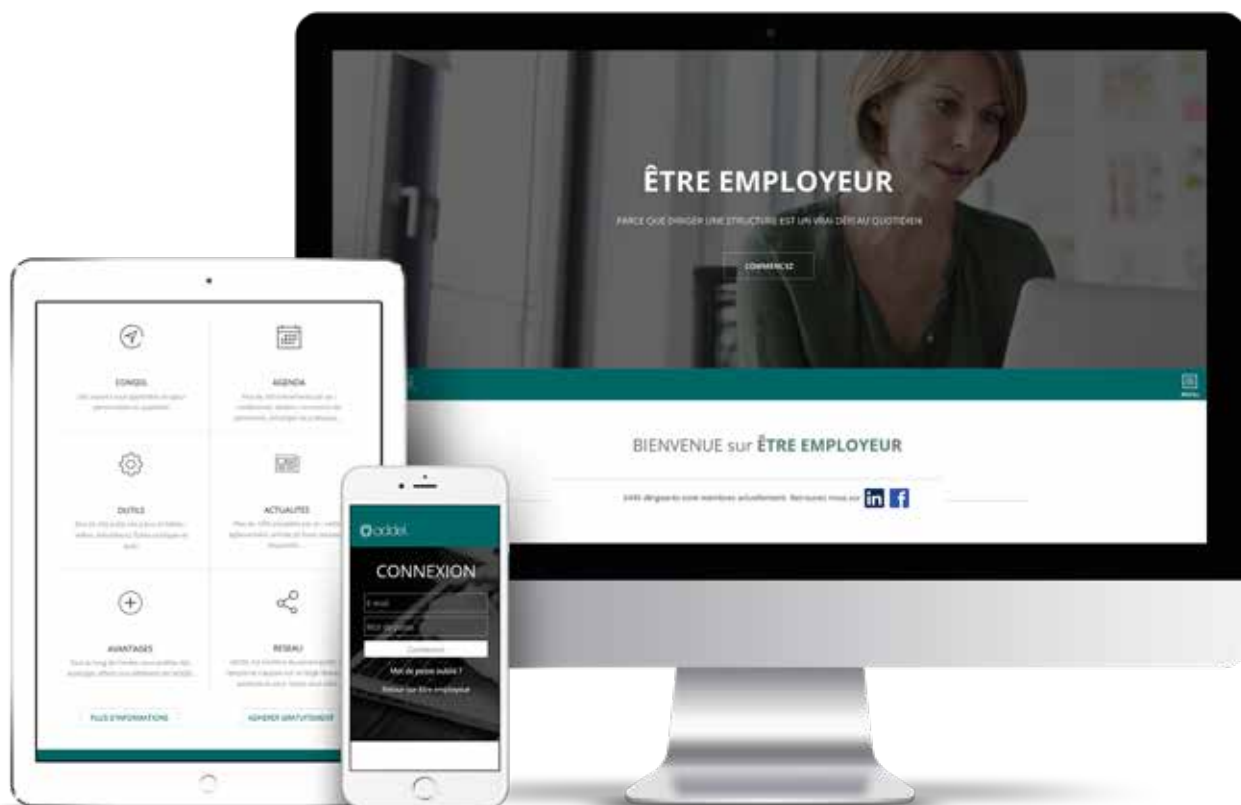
ÊTRE EMPLOYEUR

PARCE QUE DIRIGER UNE STRUCTURE EST UN VRAI DÉFI AU QUOTIDIEN

COMMENCEZ

MENU

BIENVENUE sur ÊTRE EMPLOYEUR

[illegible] dirigeants sont membres actuellement. Retrouvez-nous sur

CONSEIL

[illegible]

AGENDA

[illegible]

OUTILS

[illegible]

ACTUALITES

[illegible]

AVANTAGES

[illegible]

RESEAU

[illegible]

PLUS D'INFORMATIONS

ADHERER GRATUITEMENT

addel

CONNEXION

E-mail

Mot de passe

Connexion

Mot de passe oublié ?

Retour sur Être employeur